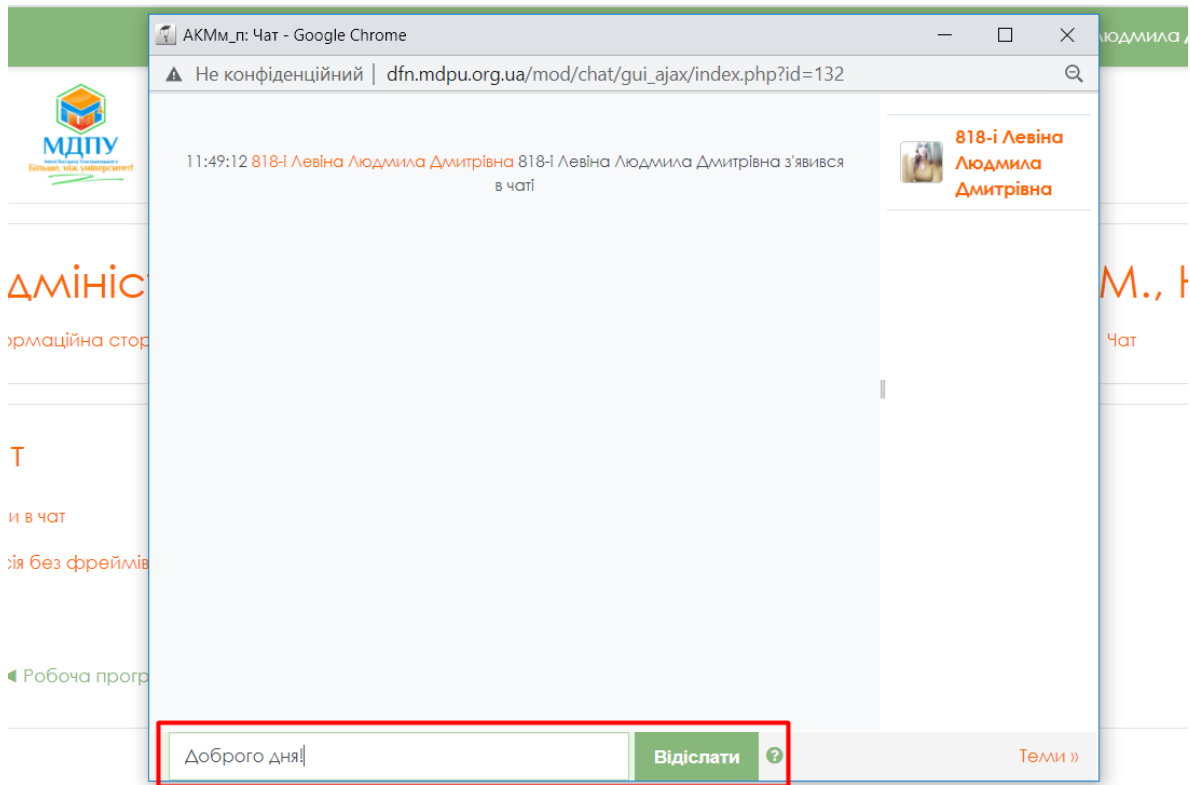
АКМм_п: Чат - Google Chrome

Не конфіденційний | dfn.mdpu.org.ua/mod/chat/gui_ajax/index.php?id=132

юдмила

МДПУ
Більше, ніж університет!

дмініс

М., 

рмаційна стор

Чат

т

и в чат

сія без фреймів

Робоча прогр

11:49:12 818-і Левіна Людмила Дмитрівна 818-і Левіна Людмила Дмитрівна з'явився в чаті

818-і Левіна Людмила Дмитрівна

Доброго дня!

Відіслати

Теми »